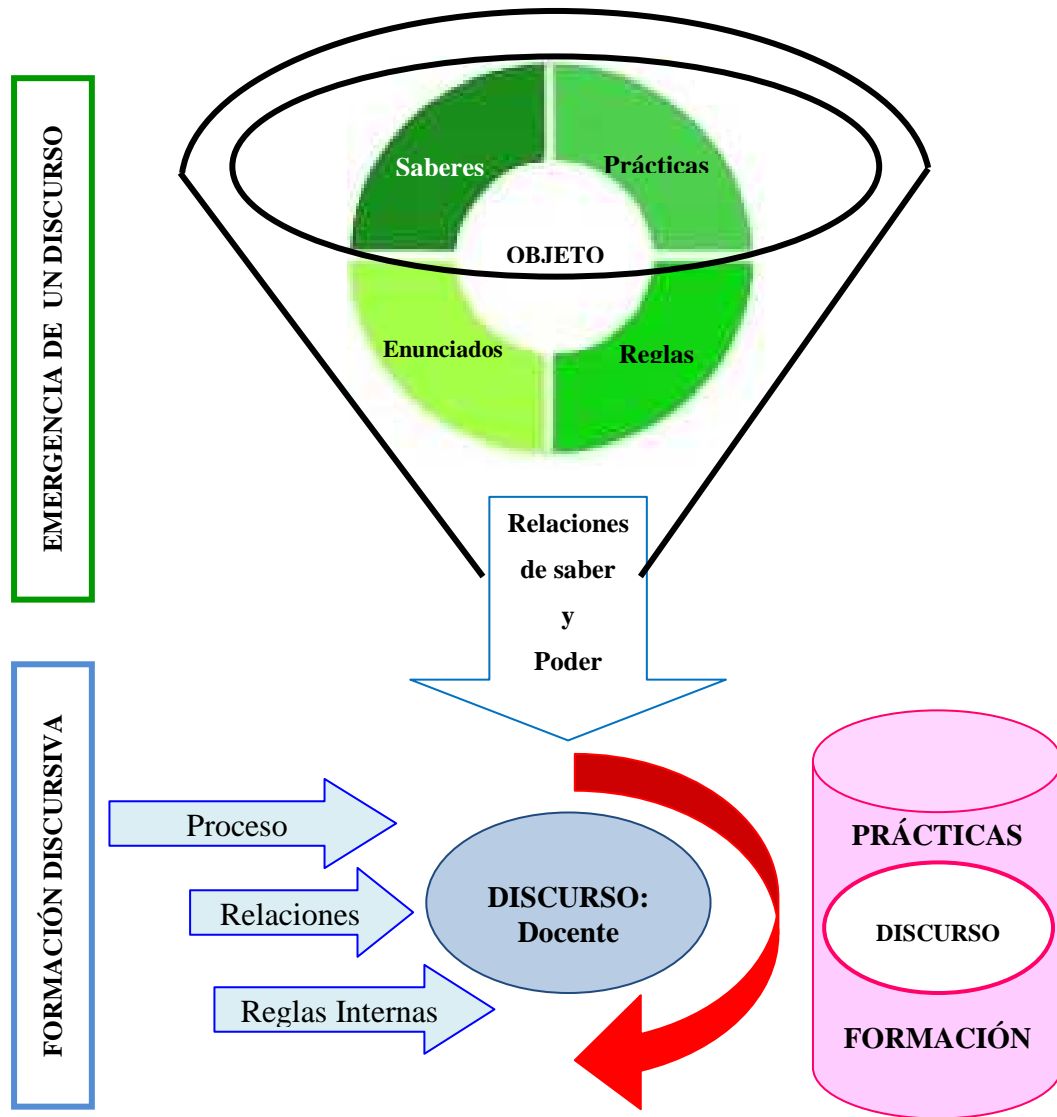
EMERGENCIA DE UN DISCURSO

Saberes
Prácticas
OBJETO
Enunciados
Reglas

Relaciones de saber y Poder

FORMACIÓN DISCURSIVA

Proceso
Relaciones
Reglas Internas

DISCURSO: Docente

PRÁCTICAS
DISCURSO
FORMACIÓN